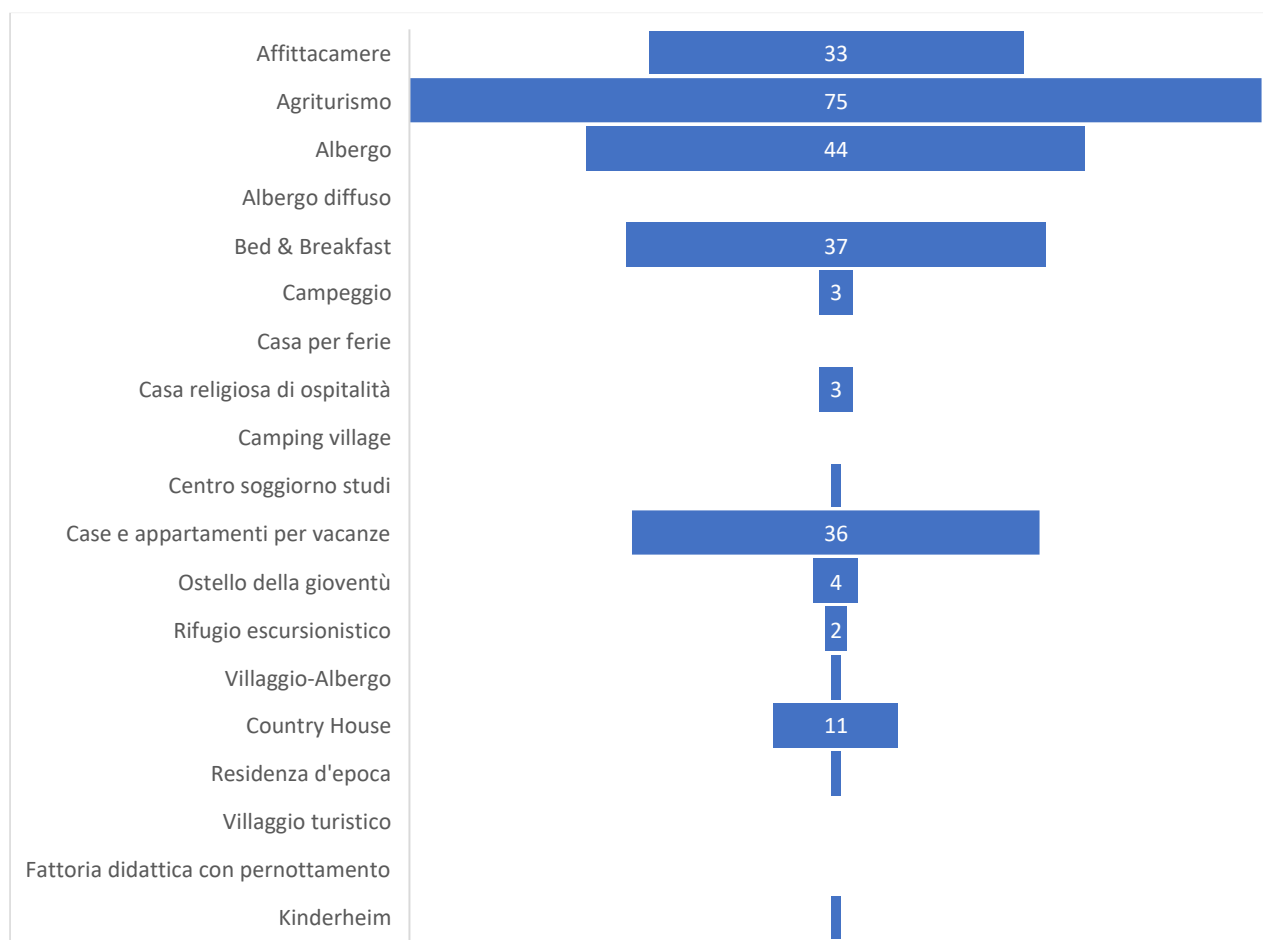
Affittacamere 33
Agriturismo 75
Albergo 44
Albergo diffuso
Bed & Breakfast 37
Campeggio 3
Casa per ferie
Casa religiosa di ospitalità 3
Camping village
Centro soggiorno studi
Case e appartamenti per vacanze 36
Ostello della gioventù 4
Rifugio escursionistico 2
Villaggio-Albergo
Country House 11
Residenza d'epoca
Villaggio turistico
Fattoria didattica con pernottamento
Kinderheim